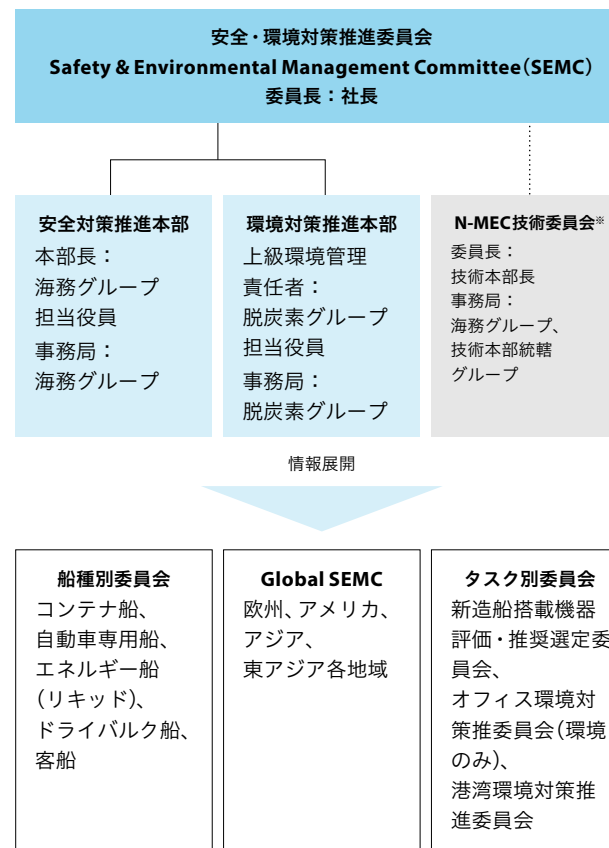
安全・環境対策推進委員会
Safety & Environmental Management Committee（SEMC）
委員長：社長

安全対策推進本部
本部長：
海務グループ
担当役員
事務局：
海務グループ

環境対策推進本部
上級環境管理
責任者：
脱炭素グループ
担当役員
事務局：
脱炭素グループ

N-MEC技術委員会※
委員長：
技術本部長
事務局：
海務グループ、
技術本部統轄
グループ

情報展開

船種別委員会
コンテナ船、
自動車専用船、
エネルギー船
（リキッド）、
ドライバルク船、
客船

Global SEMC
欧州、アメリカ、
アジア、
東アジア各地域

タスク別委員会
新造船搭載機器
評価・推奨選定委
員会、
オフィス環境対
策推進委員会（環境
のみ）、
港湾環境対策推
進委員会